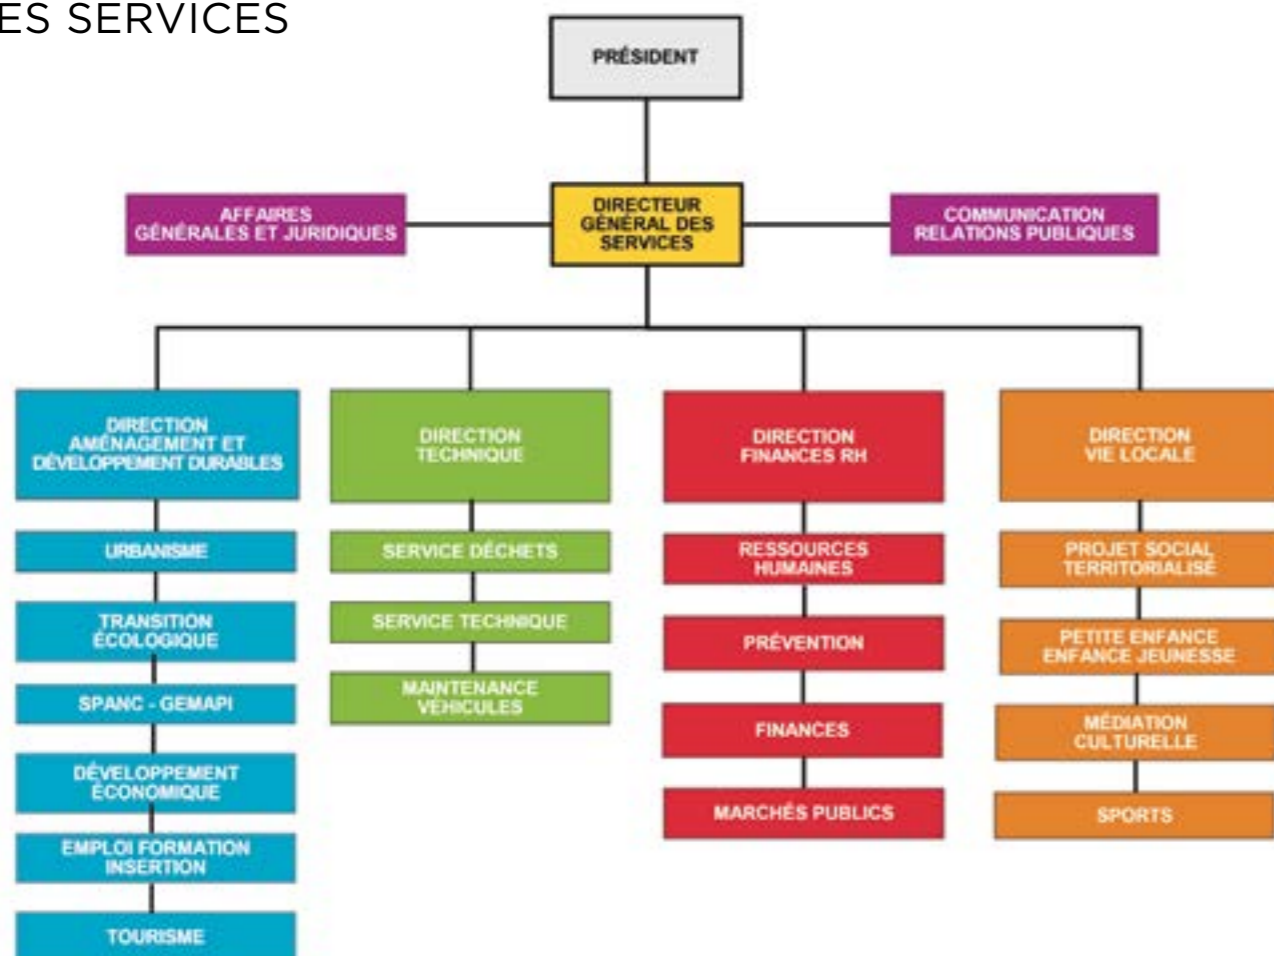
ES SERVICES

PRÉSIDENT

AFFAIRES GÉNÉRALES ET JURIDIQUES

DIRECTEUR GÉNÉRAL DES SERVICES

COMMUNICATION RELATIONS PUBLIQUES

DIRECTION AMÉNAGEMENT ET DÉVELOPPEMENT DURABLES

URBANISME

TRANSITION ÉCOLOGIQUE

SPANC - GEMAPI

DÉVELOPPEMENT ÉCONOMIQUE

EMPLOI FORMATION INSERTION

TOURISME

DIRECTION TECHNIQUE

SERVICE DÉCHETS

SERVICE TECHNIQUE

MAINTENANCE VÉHICULES

DIRECTION FINANCES RH

RESSOURCES HUMAINES

PRÉVENTION

FINANCES

MARCHÉS PUBLICS

DIRECTION VIE LOCALE

PROJET SOCIAL TERRITORIALISÉ

PETITE ENFANCE ENFANCE JEUNESSE

MÉDIATION CULTURELLE

SPORTS